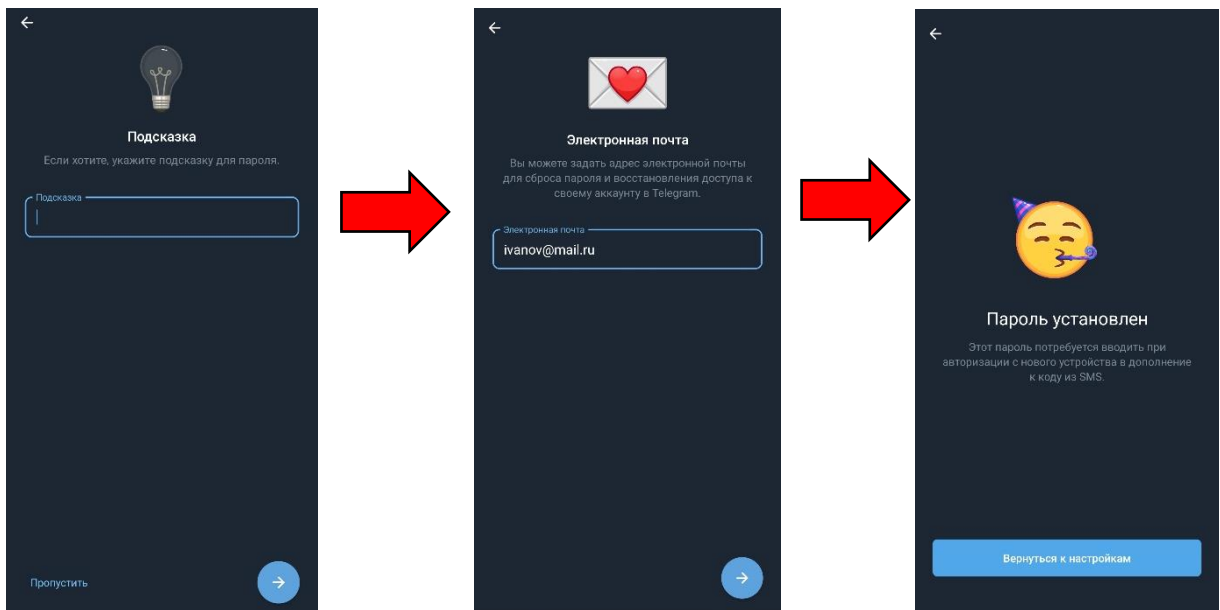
Подсказка

Если хотите, укажите подсказку для пароля.

Подсказка

Пропустить

Электронная почта

Вы можете задать адрес электронной почты для сброса пароля и восстановления доступа к своему аккаунту в Telegram.

Электронная почта

ivanov@mail.ru

Пароль установлен

Этот пароль потребуется вводить при авторизации с нового устройства в дополнение к коду из SMS.

Вернуться к настройкам